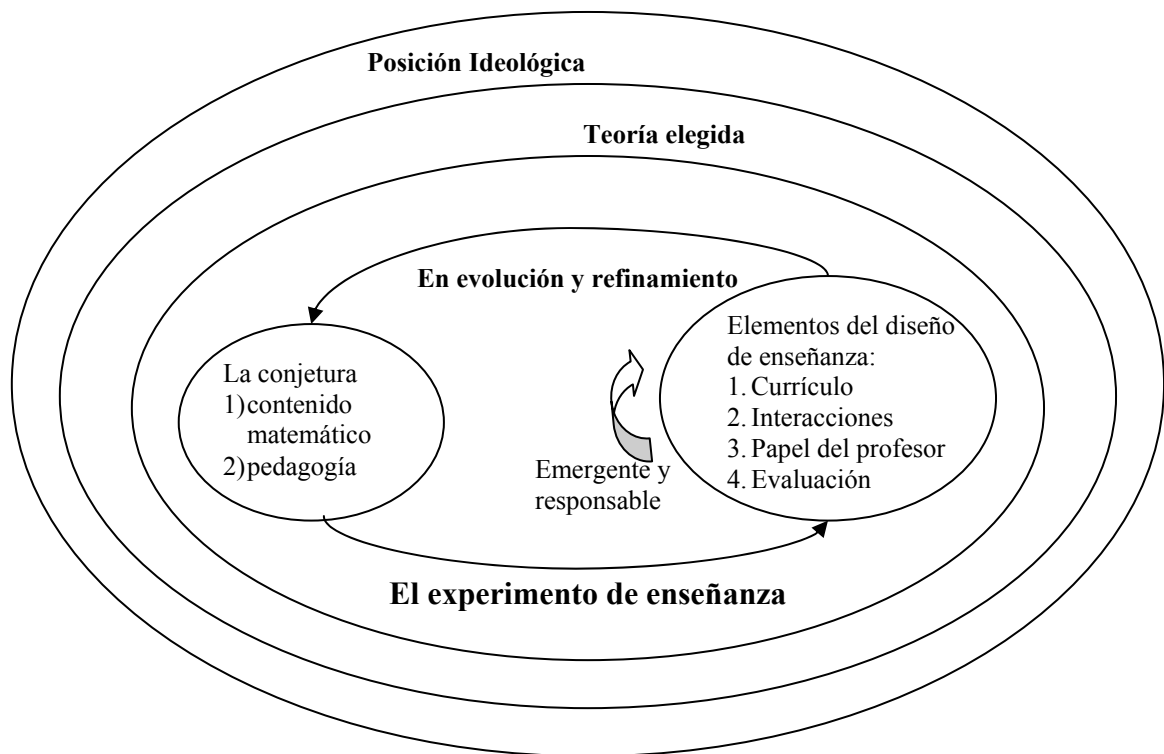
Posición Ideológica

Teoría elegida

En evolución y refinamiento

La conjetura
1) contenido matemático
2) pedagogía

Elementos del diseño de enseñanza:
1. Currículo
2. Interacciones
3. Papel del profesor
4. Evaluación

Emergente y responsable

El experimento de enseñanza